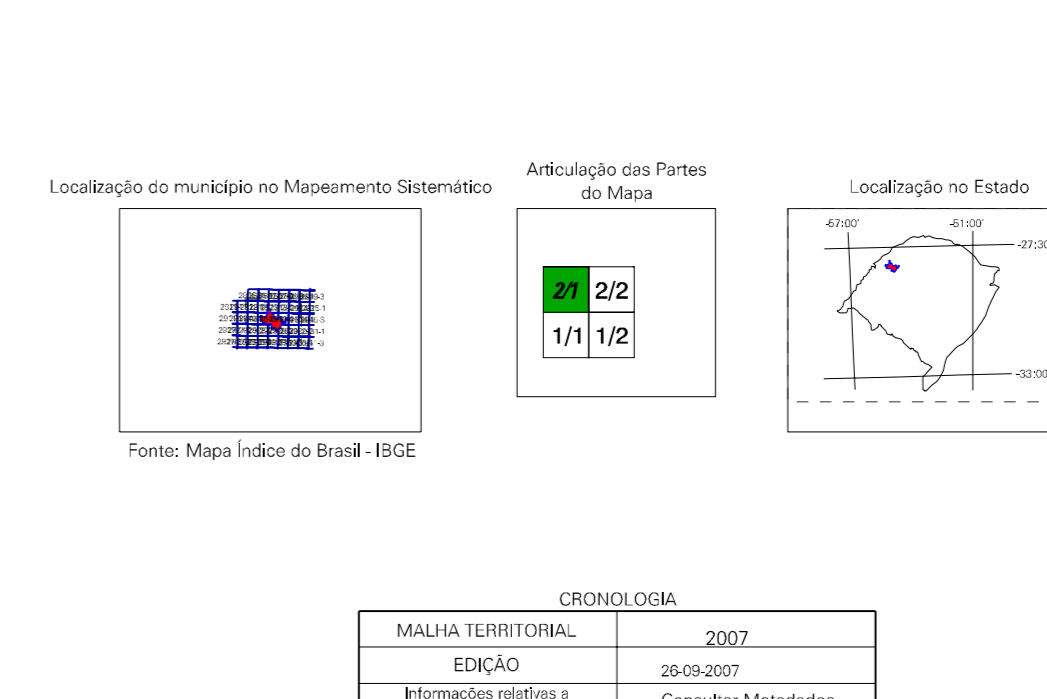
Localização do município no Mapeamento Sistemático

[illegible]

Fonte: Mapa Índice do Brasil - IBGE

Articulação das Partes do Mapa

| 2/1 | 2/2 |
|---|---|
| 1/1 | 1/2 |

Localização no Estado

-57:00' -51:00' -27:30 -33:00

CRONOLOGIA

| MALHA TERRITORIAL | 2007 |
|---|---|
| EDIÇÃO | 26-09-2007 |
| Informações relativas a | Consultar Metadados |